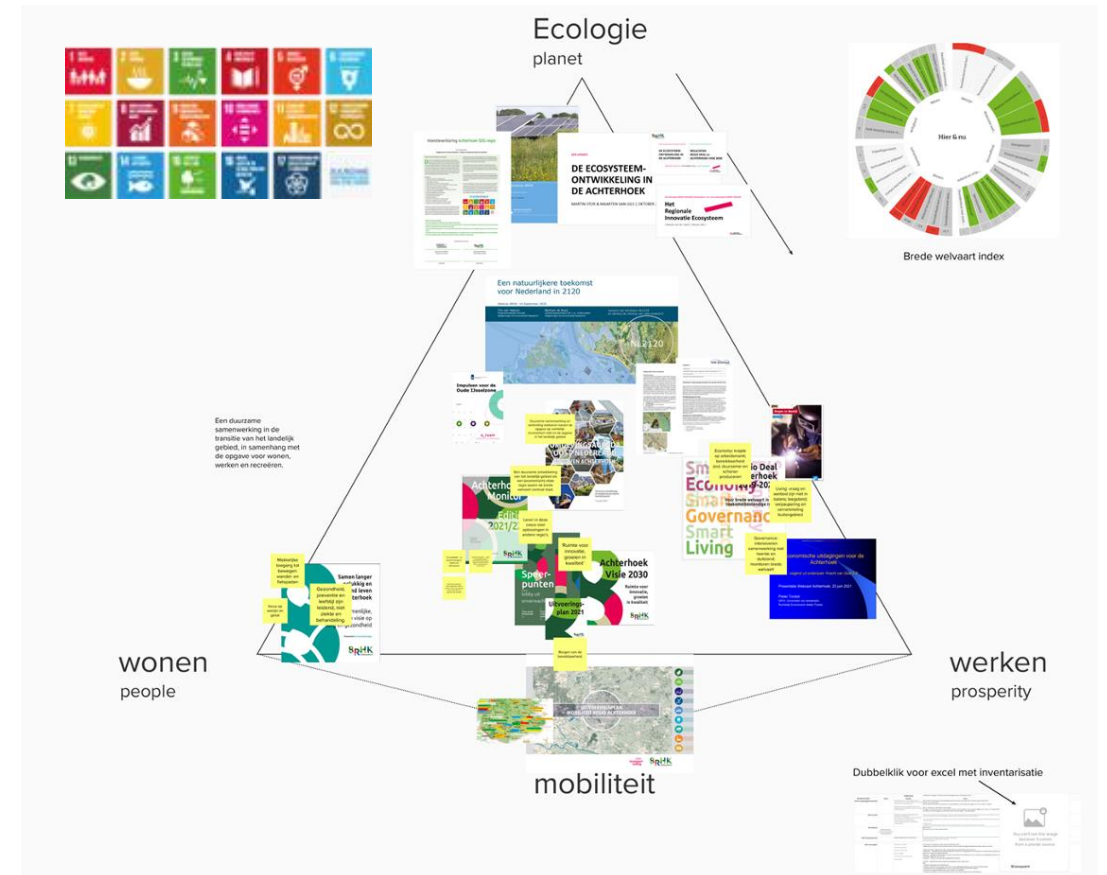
Ecologie
planet

Brede welvaart index

Hier & nu

DE ECOSYSTEEM-ONTWIKKELING IN DE ACHTERHOEK

Het Regionale Innovatie Ecosysteem

Een natuurlijkere toekomst voor Nederland in 2120

NL2120

Impulsen voor de Oude IJsselzone

Een duurzame samenwerking in de transitie van het landelijk gebied, in samenhang met de opgave voor wonen, werken en recreëren.

Achterhoek Monitor Editie 2021/2

Achterhoek Visie 2030

Speerpunten

Uitvoeringsplan 2021

Smart Economy Smart Governance Smart Living

Samen langer gelukkig en gezond leven in de Achterhoek

wonen
people

werken
prosperity

mobiliteit

Dubbelklik voor excel met inventarisatie

You can't see this image because it comes from a private source.